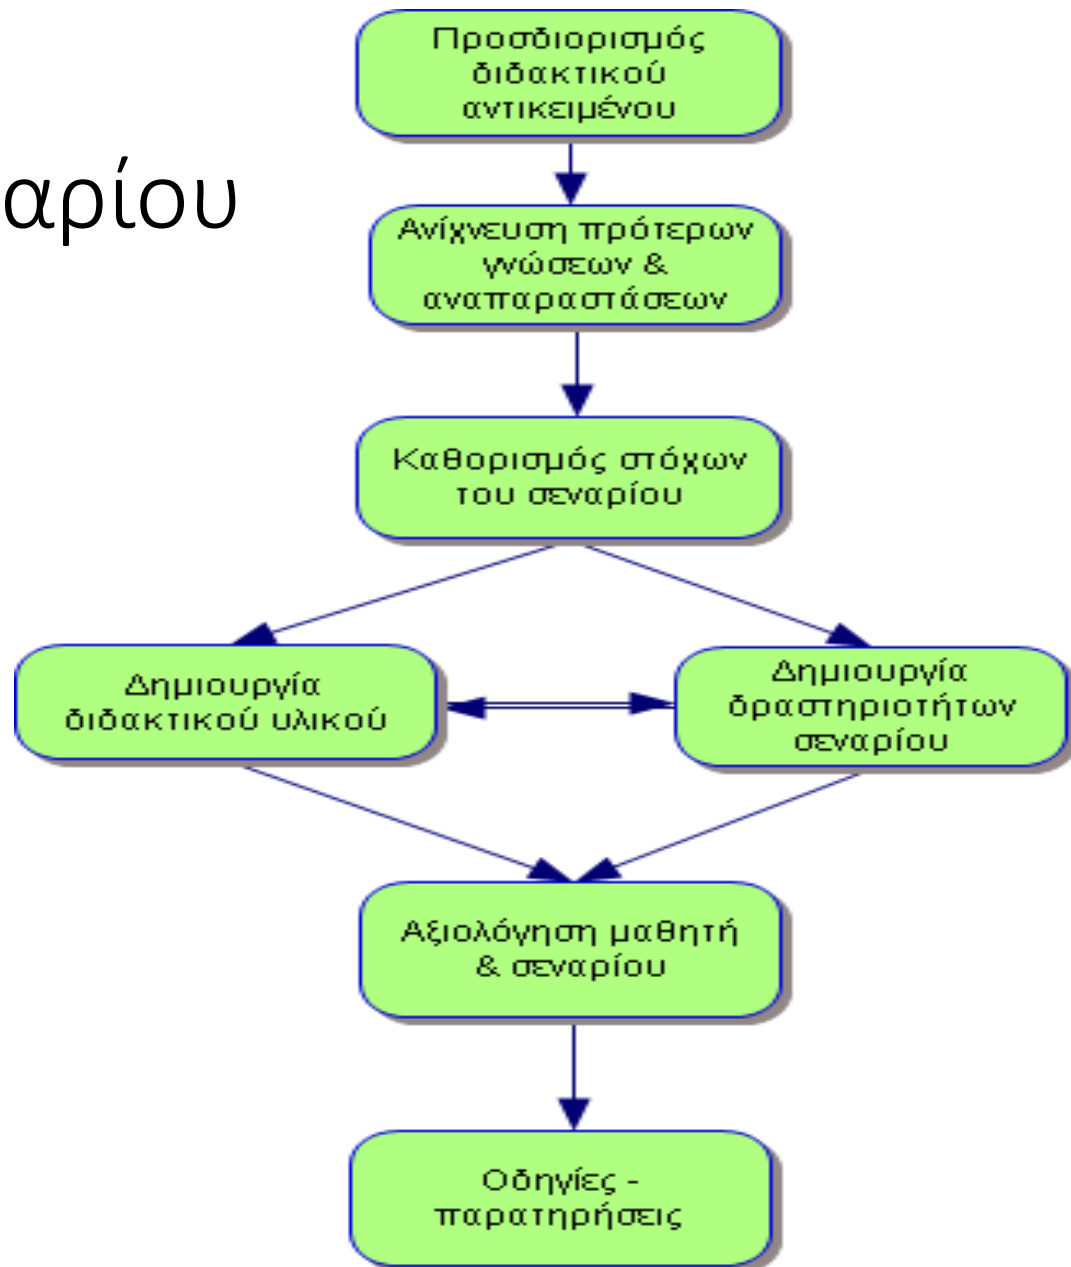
αρίου

Προσδιορισμός διδακτικού αντικειμένου

Ανίχνευση πρότερων γνώσεων & αναπαραστάσεων

Καθορισμός στόχων του σεναρίου

Δημιουργία διδακτικού υλικού

Δημιουργία δραστηριοτήτων σεναρίου

Αξιολόγηση μαθητή & σεναρίου

Οδηγίες - παρατηρήσεις